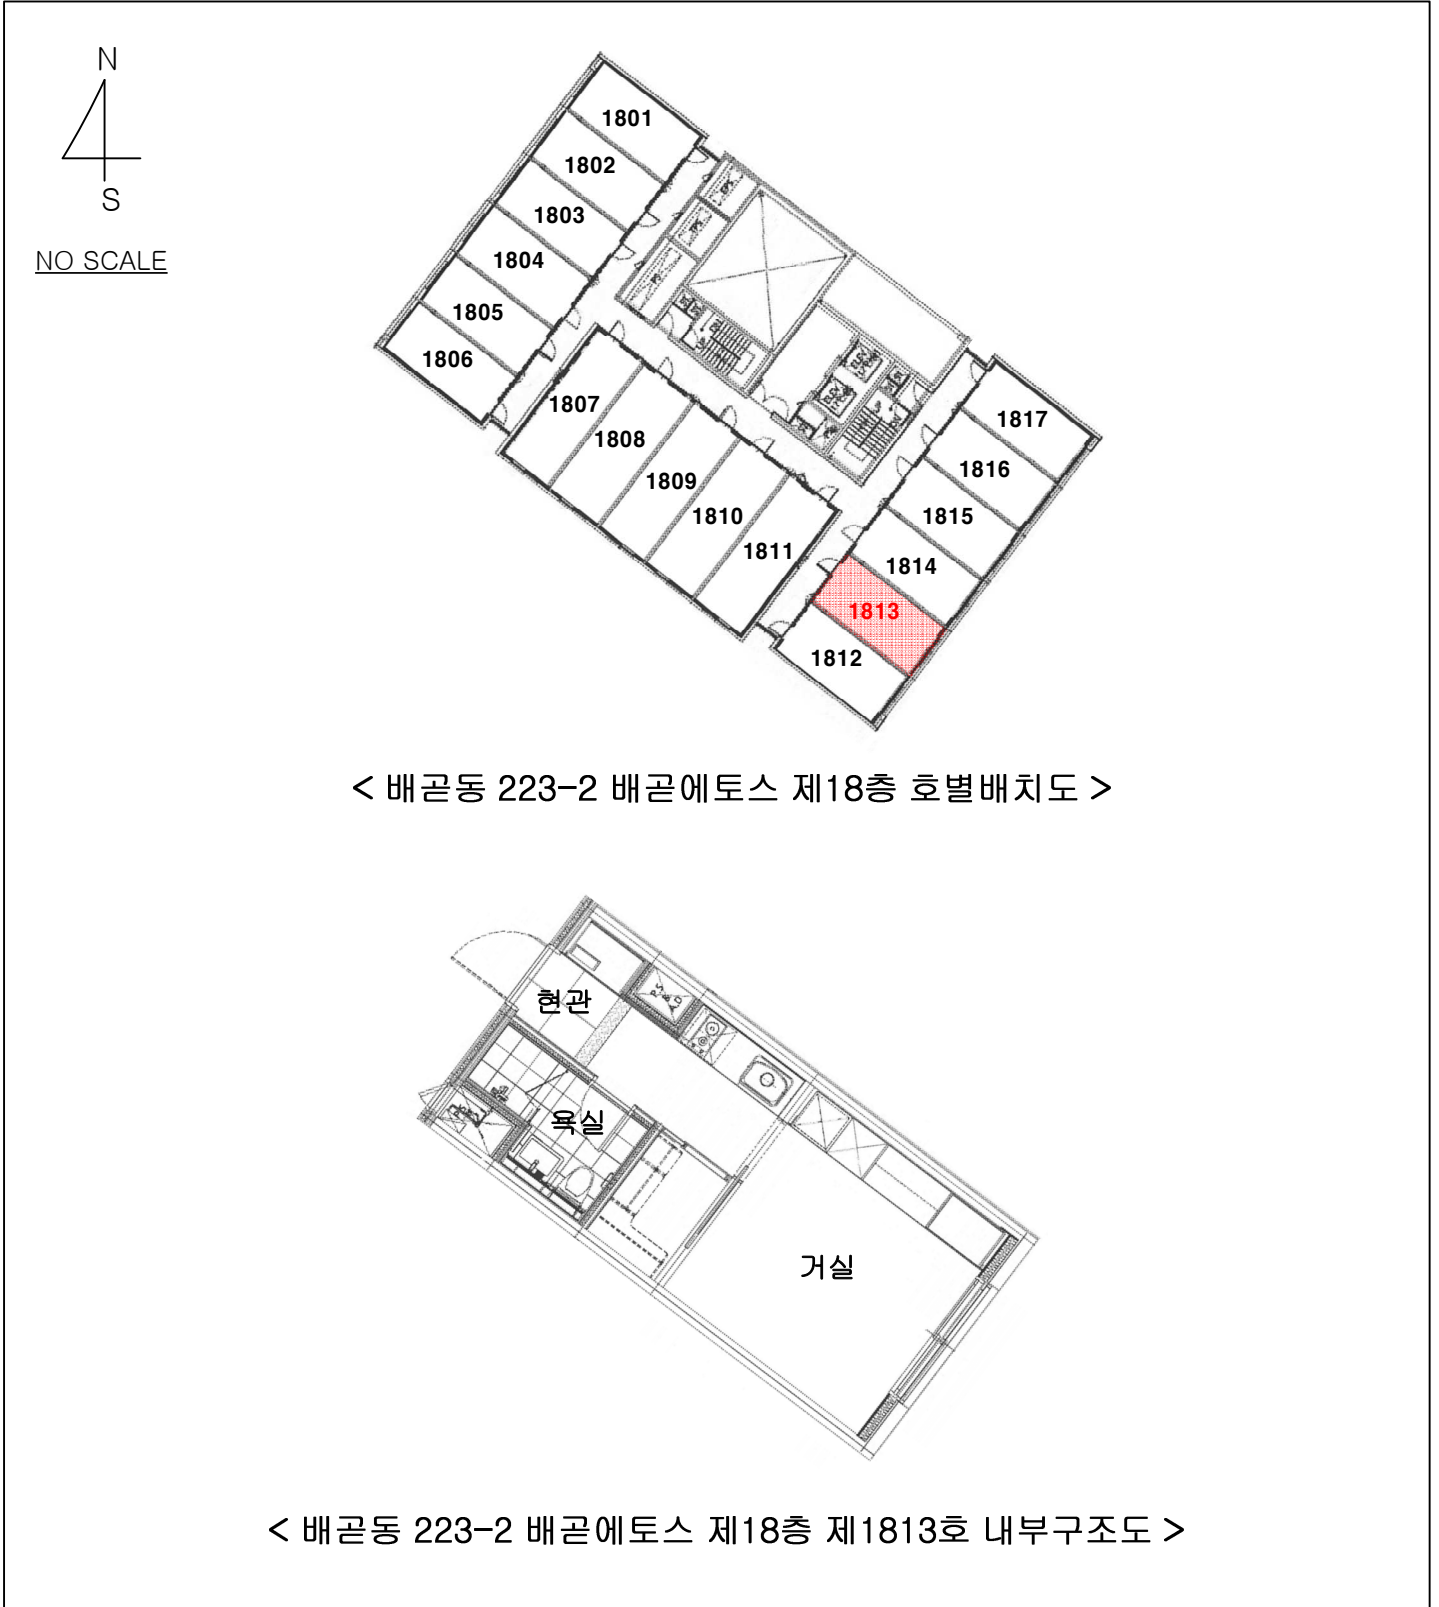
N
S

NO SCALE

1801
1802
1803
1804
1805
1806
1807
1808
1809
1810
1811
1817
1816
1815
1814
1813
1812

< 배곧동 223-2 배곧에토스 제18층 호별배치도 >

현관
욕실
거실

< 배곧동 223-2 배곧에토스 제18층 제1813호 내부구조도 >